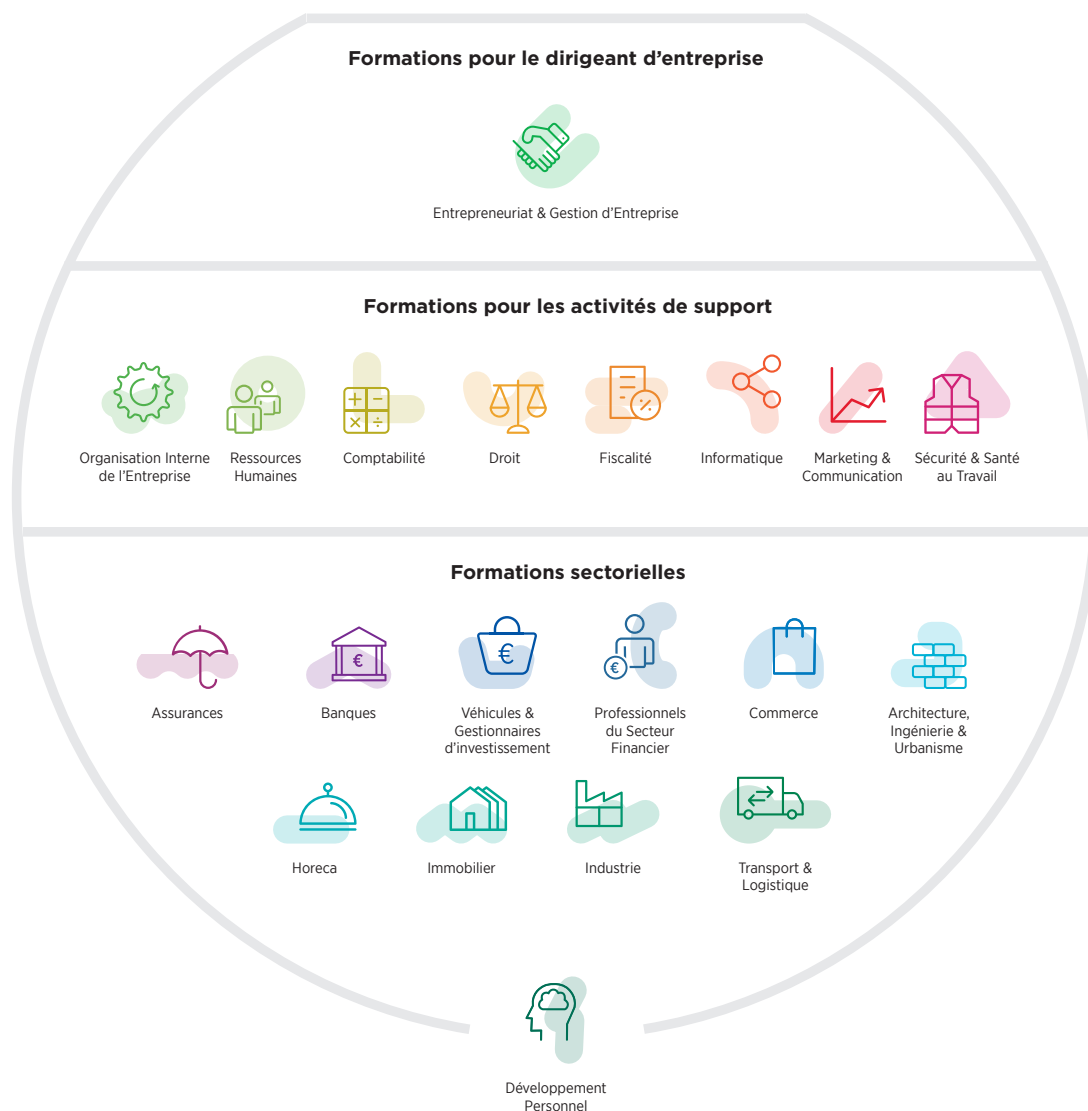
Formations pour le dirigeant d'entreprise

Entrepreneuriat & Gestion d'Entreprise

Formations pour les activités de support

Organisation Interne de l'Entreprise

Ressources Humaines

Comptabilité

Droit

Fiscalité

Informatique

Marketing & Communication

Sécurité & Santé au Travail

Formations sectorielles

Assurances

Banques

Véhicules & Gestionnaires d'investissement

Professionnels du Secteur Financier

Commerce

Architecture, Ingénierie & Urbanisme

Horeca

Immobilier

Industrie

Transport & Logistique

Développement Personnel